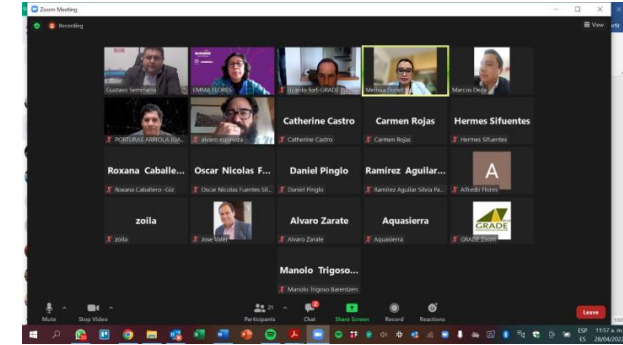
Zoom Meeting

Recording

View

Gustavo Serrano | EMMA FLORES | ricardo fort-GRADE | Melissa Dolet | Marcos Deza

PORTURAS ARRIOLA | alvaro espinoza | Catherine Castro | Carmen Rojas | Hermes Sifuentes

Catherine Castro | Carmen Rojas | Hermes Sifuentes

Roxana Caballe... | Oscar Nicolas F... | Daniel Pinglo | Ramirez Aguilar... | A

Roxana Caballero -Giz | Oscar Nicolas Fuentes Sil... | Daniel Pinglo | Ramirez Aguilar Silvia Pa... | Alfredo Flores

zoila | | Alvaro Zarate | Aquasierra | GRADE

zoila | Jose Valdi | Alvaro Zarate | Aquasierra | GRADE Zoom

Manolo Trigoso...

Manolo Trigoso Barentzen

Mute | Stop Video | Participants 21 | Chat 2 | Share Screen | Record | Reactions | Leave

ESP ES 11:57 a. m. 28/04/202